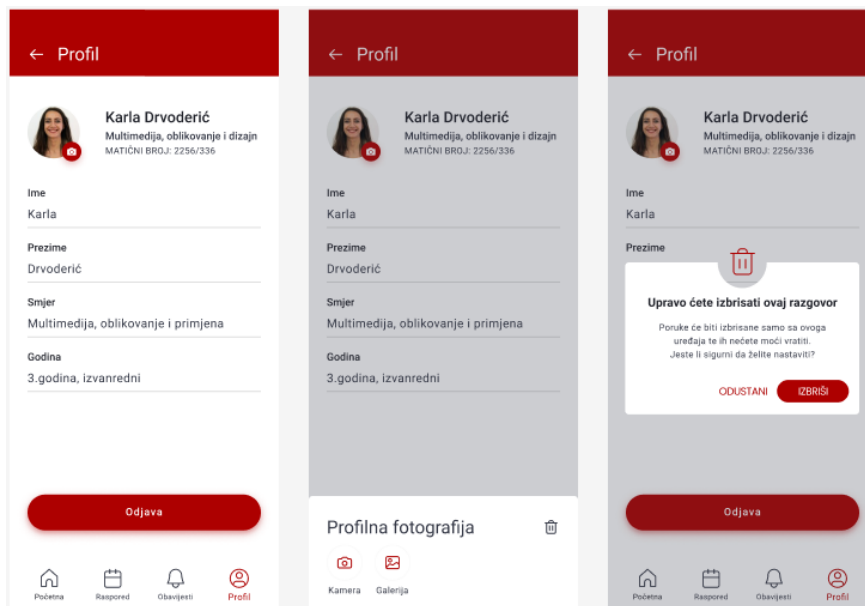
← Profil

Karla Drvoderić
Multimedija, oblikovanje i dizajn
MATIČNI BROJ: 2256/336

Ime
Karla

Prezime
Drvoderić

Smjer
Multimedija, oblikovanje i primjena

Godina
3.godina, izvanredni

Odjava

Početna
Raspored
Obavijesti
Profil

← Profil

Karla Drvoderić
Multimedija, oblikovanje i dizajn
MATIČNI BROJ: 2256/336

Ime
Karla

Prezime
Drvoderić

Smjer
Multimedija, oblikovanje i primjena

Godina
3.godina, izvanredni

Profilna fotografija

Kamera
Galerija

← Profil

Karla Drvoderić
Multimedija, oblikovanje i dizajn
MATIČNI BROJ: 2256/336

Ime
Karla

Prezime

Upravo ćete izbrisati ovaj razgovor

Poruke će biti izbrisane samo sa ovoga uređaja te ih nećete moći vratiti. Jeste li sigurni da želite nastaviti?

ODUSTANI
IZBRIŠI

Odjava

Početna
Raspored
Obavijesti
Profil